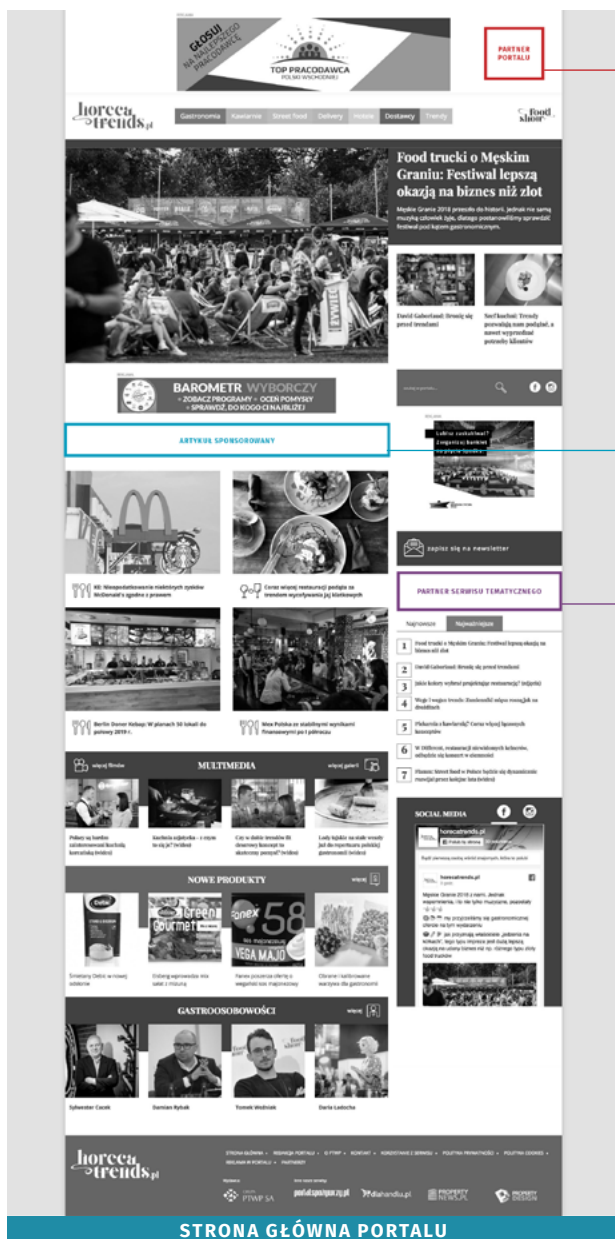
GŁOSUJ NA NAJLEPSZEGO PRACODAWCĘ

TOP PRACODAWCA POLSKI WSCHODNIEJ

PARTNER PORTALU

horeca trends.pl

Gastronomia Kawiarnie Street food Delivery Hotele Dostawcy Trendy

food show

Food trucki o Męskim Graniu: Festiwal lepszą okazją na biznes niż złot

Męskie Granie 2018 przeszło do historii. Jednak nie samą muzyką człowiek żyje, dlatego postanowiliśmy sprawdzić festiwal pod kątem gastronomicznym.

David Gaborland: Bronię się przed trendami

Smiff kuchni: Trendy pozwalają nam podążać, a nawet wyprzedzać potrzeby klientów

BAROMETR WYBORCZY
+ ZOBACZ PROGRAMY + OCEŃ POMYSŁY + SPRAWDŹ, DO KOGO CI NAJBLIŻEJ

ARTYKUŁ SPONSOROWANY

zapisz się na newsletter

PARTNER SERWISU TEMATYCZNEGO

NIK: Niespodziewanie niektórych zysków McDonald's zgodne z prawem

Coraz więcej restauracji podąża za trendem wycofywania jaj klatkowych

Berlin Doner Kebap: W planach 50 lokali do połowy 2019 r.

Mex Polska ze stabilnymi wynikami finansowymi po I półroczu

Najnowsze Najważniejsze

1 Food trucki o Męskim Graniu: Festiwal lepszą okazją na biznes niż złot
2 David Gaborland: Bronię się przed trendami
3 Jakie kolory wybrać projektując restaurację? (wideo)
4 Węgo i wegan trendy: Bezdomność mięsa rozciąga się
5 Piekarnia z kawiarnią? Coraz więcej lipowych koncepcji
6 W Different, restauracji niewidomych kelnerów, odbędzie się koncert w ciemności
7 Pizzeria Street food w Polsce będzie się dynamicznie rozwijać

MULTIMEDIA

więcej filmów

więcej galerii

SOCIAL MEDIA

horecatrends.pl

NOWE PRODUKTY

więcej

Śmietany Dębic w nowej odsłonie

Dobrą wprowadza mix sałat z mizuną

Fanex poszerza ofertę o wegański sos majonezowy

Obrane i kaflowane warzywa dla gastronomii

GASTROOSOBOWOŚCI

więcej

Sylwester Cacek

Damian Rybak

Tomek Woźniak

Daria Ładocha

horeca trends.pl

STRONA GŁÓWNA • REDAKCJA PORTALU • O PTWP • KONTAKT • KORZYSTANIE Z SERWISU • POLITYKA PRYWATNOŚCI • POLITYKA COOKIES • REKLAMA W PORTALU • PARTNERZY

PTWP SA

portalspozywczy.pl

dlahandlu.pl

PROPERTY NEWS.PL

PROPERTY DESIGN

STRONA GŁÓWNA PORTALU